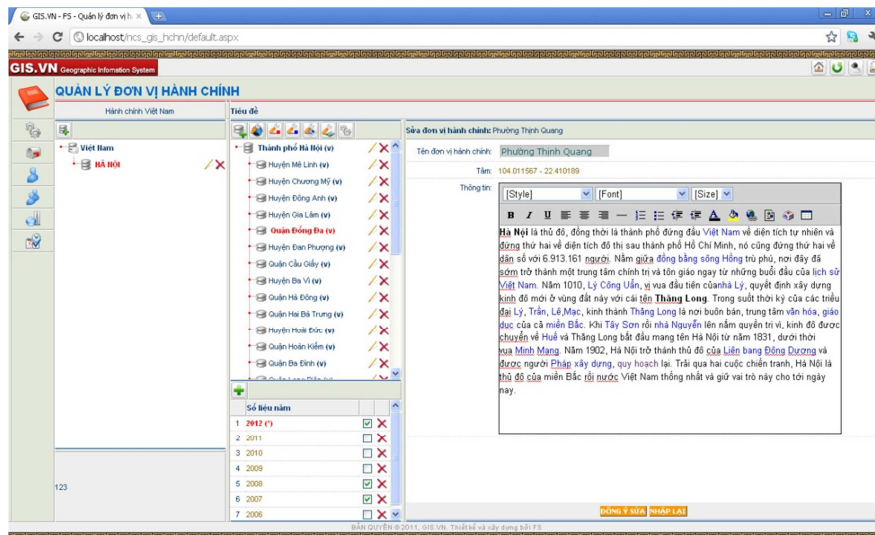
GIS.VN - FS - Quản lý đơn vị h ×

localhost/ncs_gis_hchn/default.aspx

GIS.VN Geographic Information System

QUẢN LÝ ĐƠN VỊ HÀNH CHÍNH

Hành chính Việt Nam

Việt Nam
HÀ NỘI

123

Tiêu đề

Thành phố Hà Nội (v)
Huyện Mê Linh (v)
Huyện Chương Mỹ (v)
Huyện Đông Anh (v)
Huyện Gia Lâm (v)
Quận Đống Đa (v)
Huyện Đan Phượng (v)
Quận Cầu Giấy (v)
Huyện Ba Vì (v)
Quận Hà Đông (v)
Quận Hai Bà Trưng (v)
Huyện Hoài Đức (v)
Quận Hoàn Kiếm (v)
Quận Ba Đình (v)

Số liệu năm

| | Số liệu năm | | |
|---|---|---|---|
| 1 | 2012 (*) | ☑ | ✕ |
| 2 | 2011 | ☐ | ✕ |
| 3 | 2010 | ☐ | ✕ |
| 4 | 2009 | ☐ | ✕ |
| 5 | 2008 | ☑ | ✕ |
| 6 | 2007 | ☑ | ✕ |
| 7 | 2006 | ☐ | ✕ |

Sửa đơn vị hành chính: Phường Thịnh Quang

Tên đơn vị hành chính: Phường Thịnh Quang

Tâm: 104.011567 - 22.410189

Thông tin:

[Style] [Font] [Size]

Hà Nội là thủ đô, đồng thời là thành phố đứng đầu Việt Nam về diện tích tự nhiên và đứng thứ hai về diện tích đô thị sau thành phố Hồ Chí Minh, nó cũng đứng thứ hai về dân số với 6.913.161 người. Nằm giữa đồng bằng sông Hồng trù phú, nơi đây đã sớm trở thành một trung tâm chính trị và tôn giáo ngay từ những buổi đầu của lịch sử Việt Nam. Năm 1010, Lý Công Uẩn, vị vua đầu tiên củanhà Lý, quyết định xây dựng kinh đô mới ở vùng đất này với cái tên Thăng Long. Trong suốt thời kỳ của các triều đại Lý, Trần, Lê,Mạc, kinh thành Thăng Long là nơi buôn bán, trung tâm văn hóa, giáo dục của cả miền Bắc. Khi Tây Sơn rồi nhà Nguyễn lên nắm quyền trị vì, kinh đô được chuyển về Huế và Thăng Long bắt đầu mang tên Hà Nội từ năm 1831, dưới thời vua Minh Mạng. Năm 1902, Hà Nội trở thành thủ đô của Liên bang Đông Dương và được người Pháp xây dựng, quy hoạch lại. Trải qua hai cuộc chiến tranh, Hà Nội là thủ đô của miền Bắc rồi nước Việt Nam thống nhất và giữ vai trò này cho tới ngày nay.

ĐỒNG Ý SỬA NHẬP LẠI

BẢN QUYỀN © 2011, GIS.VN. Thiết kế và xây dựng bởi FS